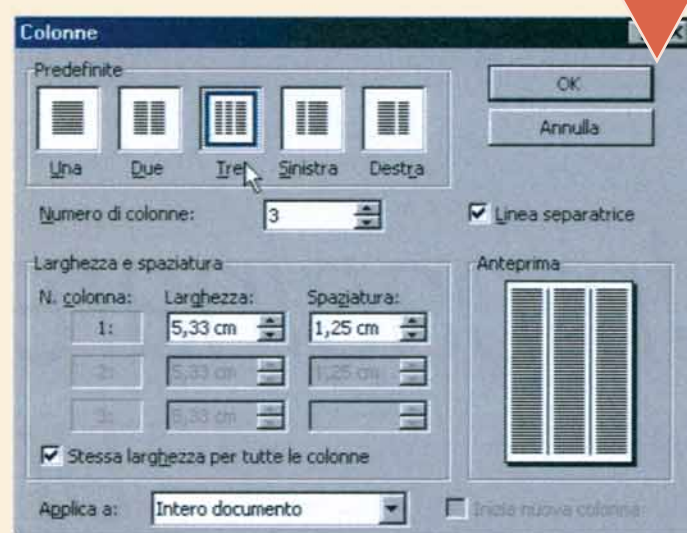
Colonne

Predefinite

Una Due Tre Sinistra Destra

OK

Annulla

Numero di colonne: 3

Linea separatrice

Larghezza e spaziatura

N. colonna: Larghezza: Spaziatura:

1: 5,33 cm 1,25 cm

2: 5,33 cm 1,25 cm

3: 5,33 cm

Anteprima

Stessa larghezza per tutte le colonne

Applica a: Intero documento

Inizia nuova colonna